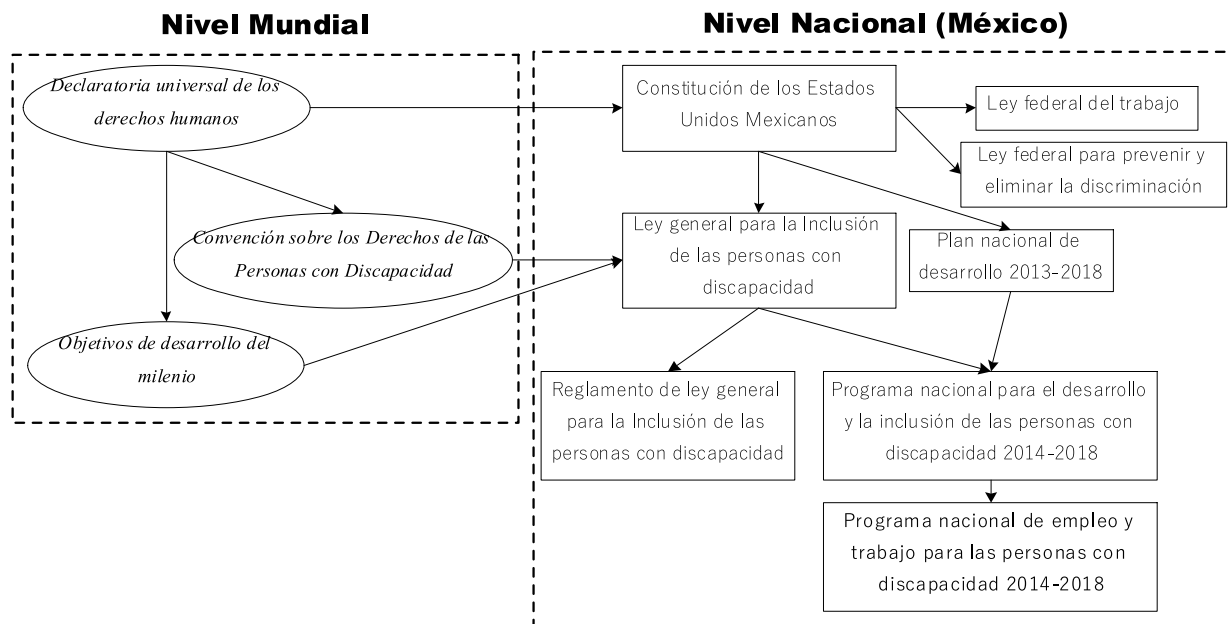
Nivel Mundial

Declaratoria universal de los derechos humanos

Convención sobre los Derechos de las Personas con Discapacidad

Objetivos de desarrollo del milenio

Nivel Nacional (México)

Constitución de los Estados Unidos Mexicanos

Ley federal del trabajo

Ley federal para prevenir y eliminar la discriminación

Ley general para la Inclusión de las personas con discapacidad

Plan nacional de desarrollo 2013-2018

Reglamento de ley general para la Inclusión de las personas con discapacidad

Programa nacional para el desarrollo y la inclusión de las personas con discapacidad 2014-2018

Programa nacional de empleo y trabajo para las personas con discapacidad 2014-2018